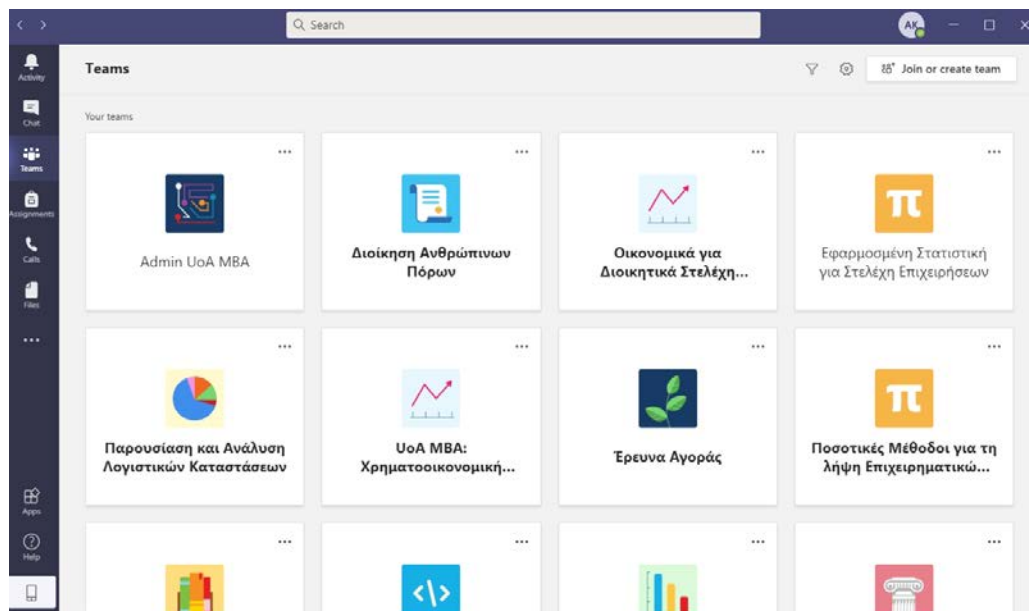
Search

AK

Activity

Chat

Teams

Assignments

Calls

Files

...

Apps

Help

Teams

Join or create team

Your teams

...

Admin UoA MBA

...

Διοίκηση Ανθρώπινων Πόρων

...

Οικονομικά για Διοικητικά Στελέχη...

...

Π

Εφαρμοσμένη Στατιστική για Στελέχη Επιχειρήσεων

...

Παρουσίαση και Ανάλυση Λογιστικών Καταστάσεων

...

UoA MBA: Χρηματοοικονομική...

...

Έρευνα Αγοράς

...

Π

Ποσοτικές Μέθοδοι για τη λήψη Επιχειρηματικώ...

...

...

...

...